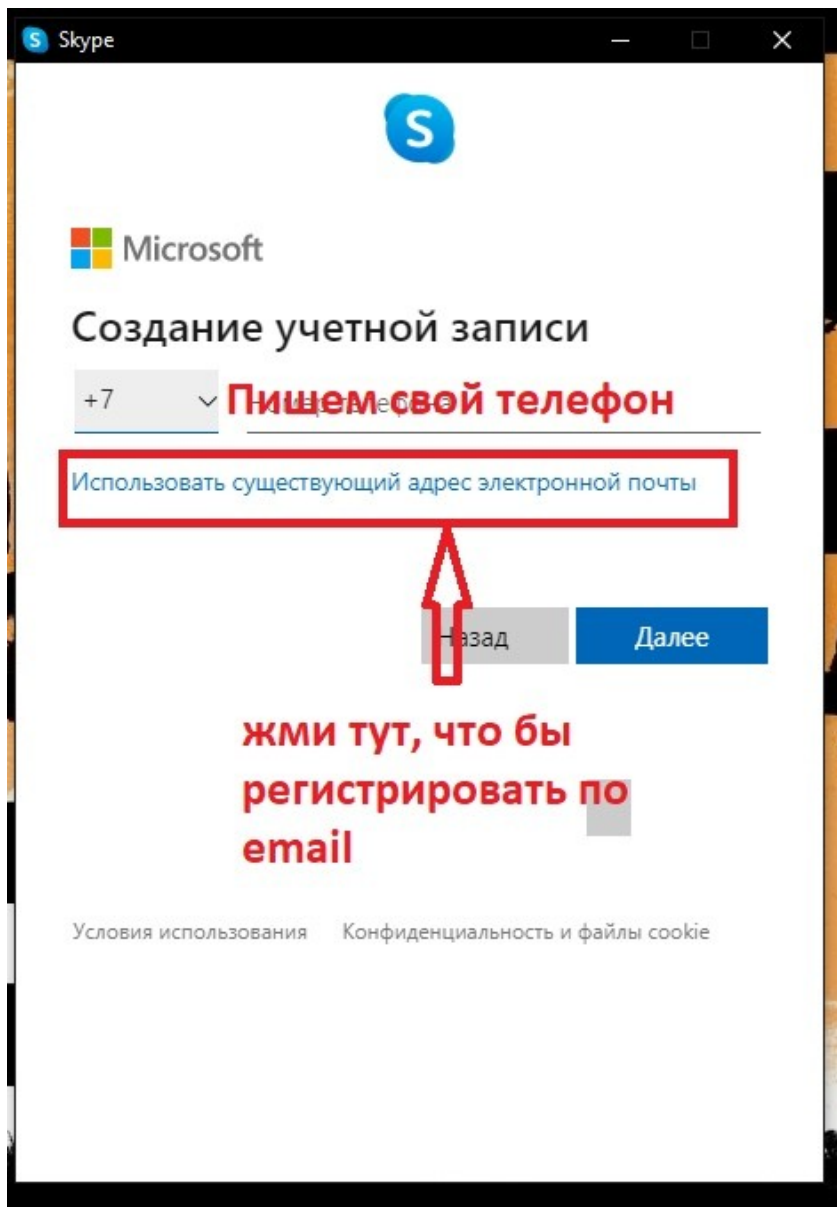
Skype

Microsoft

Создание учетной записи

+7

Пишем свой телефон

Использовать существующий адрес электронной почты

Назад

Далее

жми тут, что бы регистрировать по email

Условия использования

Конфиденциальность и файлы cookie